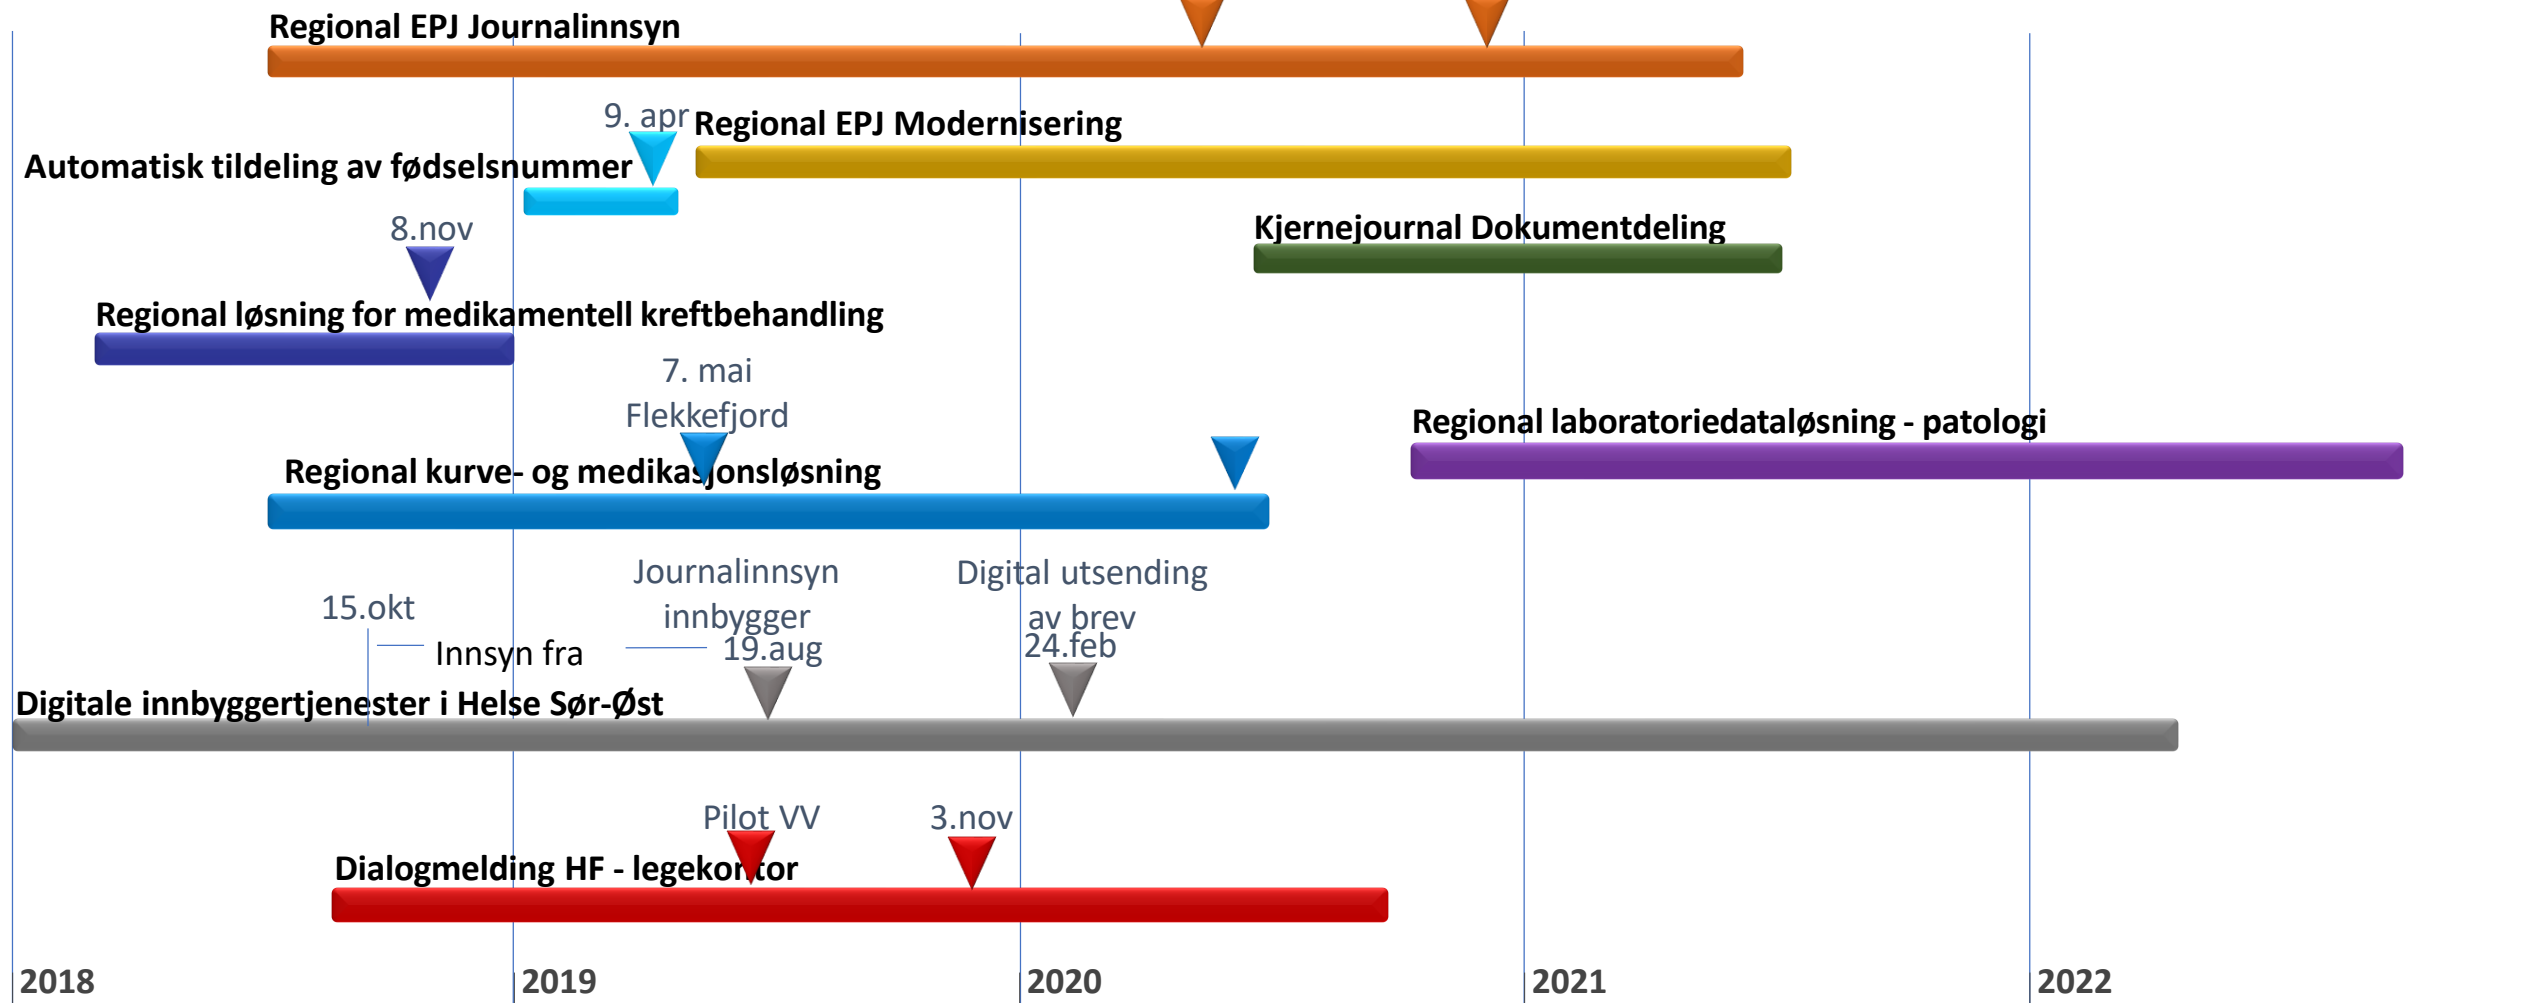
Regional EPJ Journalinnsyn

9. apr

Regional EPJ Modernisering

Automatisk tildeling av fødselsnummer

8.nov

Kjernejournal Dokumentdeling

Regional løsning for medikamentell kreftbehandling

7. mai
Flekkefjord

Regional laboratoriedataløsning - patologi

Regional kurve- og medikasjonsløsning

Journalinnsyn innbygger

Digital utsending av brev

15.okt

Innsyn fra

19.aug

24.feb

Digitale innbyggertjenester i Helse Sør-Øst

Pilot VV

3.nov

Dialogmelding HF - legekontor

2018

2019

2020

2021

2022